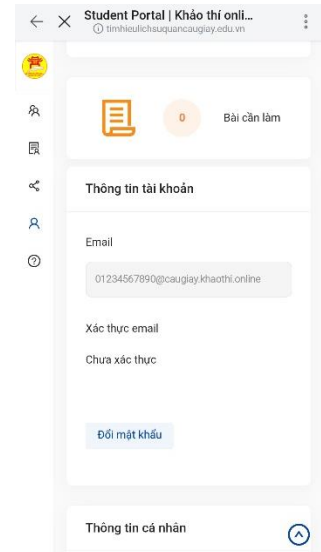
Student Portal | Khảo thí onli...
timhieulichsuquancaugiay.edu.vn

0

Bài cần làm

Thông tin tài khoản

Email

01234567890@caugiay.khaothi.online

Xác thực email

Chưa xác thực

Đổi mật khẩu

Thông tin cá nhân